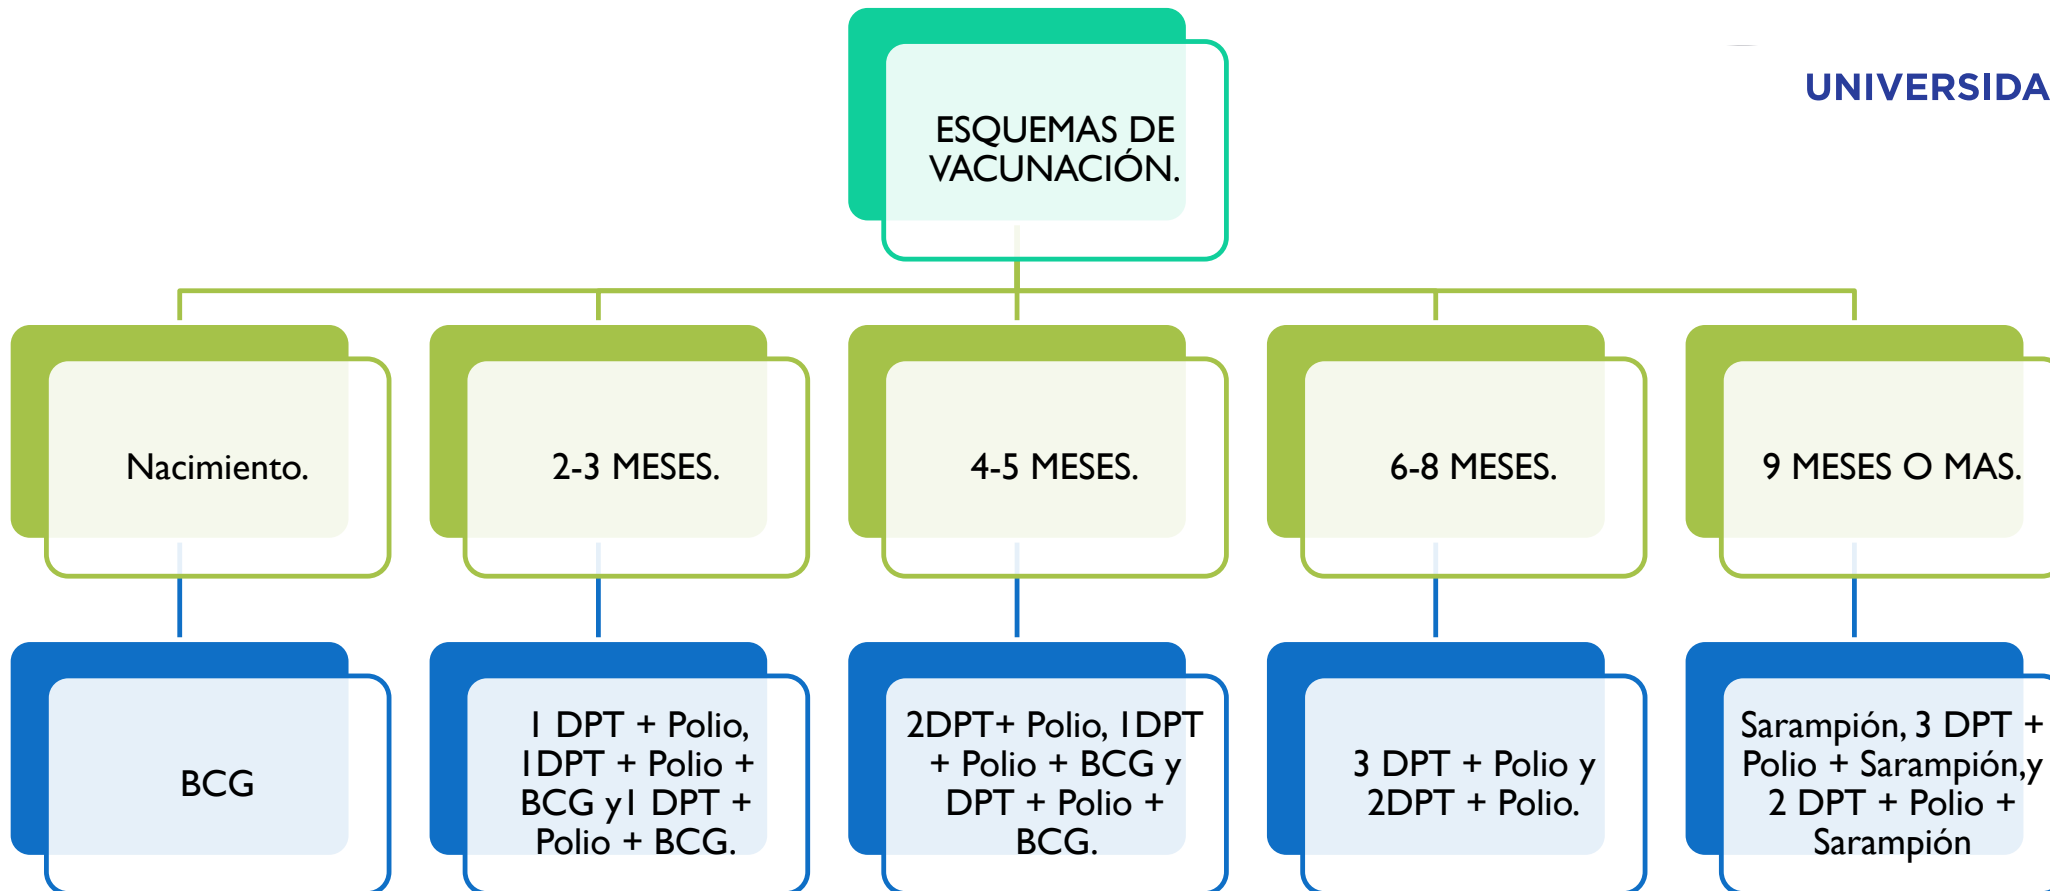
UNIVERSIDA

ESQUEMAS DE VACUNACIÓN.

Nacimiento.

2-3 MESES.

4-5 MESES.

6-8 MESES.

9 MESES O MAS.

BCG

1 DPT + Polio, 1DPT + Polio + BCG y1 DPT + Polio + BCG.

2DPT+ Polio, 1DPT + Polio + BCG y DPT + Polio + BCG.

3 DPT + Polio y 2DPT + Polio.

Sarampión, 3 DPT + Polio + Sarampión,y 2 DPT + Polio + Sarampión